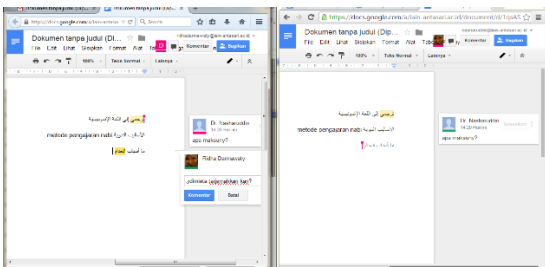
Dokumen tanpa judul (Di...
https://docs.google.com/a/iain-antasari.ac.id/document/d/1qsA5
File Edit Lihat Sisipkan Format Alat Tabel
Komentar
Bagikan
100%
Teks Normal
Lainnya

ترجمتي إلى اللغة الإندونيسية
metode pengajaran nabi
الأساليب النبوية
ما أهداف الحكام

Dr. Nadiansukino
14.20 Hari ini
apa maksunya?

Risha Darmawaty
dimana pengertiannya?
Komentar
Batal

Dokumen tanpa judul (Dip...
https://docs.google.com/a/iain-antasari.ac.id/document/d/1qsA5
File Edit Lihat Sisipkan Format Alat Tabel
Komentar
Bagikan
100%
Teks Normal
Lainnya

ترجمتي إلى اللغة الإندونيسية
metode pengajaran nabi
الأساليب النبوية
ما أهداف الحكام

Dr. Nadiansukino
14.20 Hari ini
Selesaikan
apa maksunya?